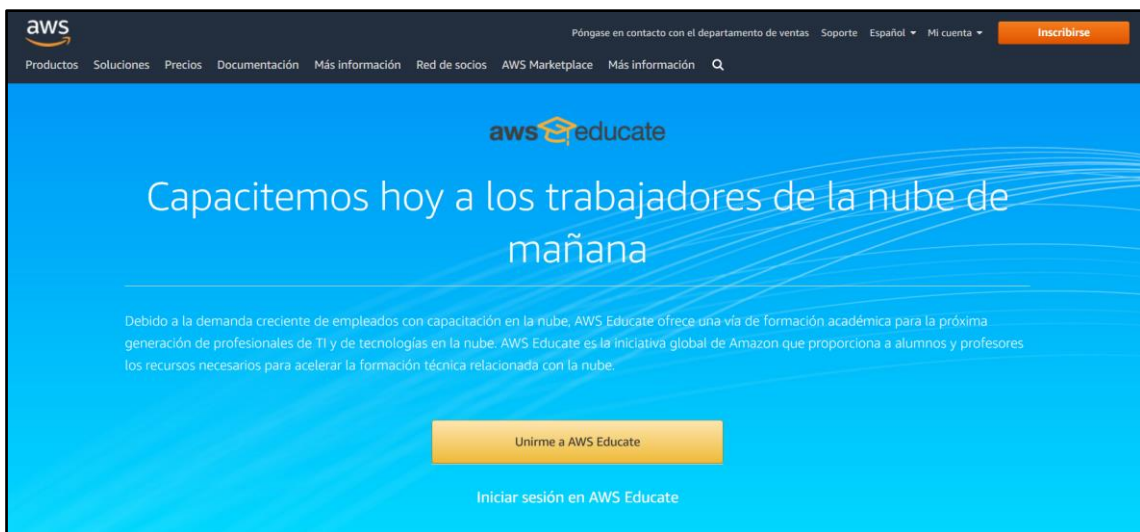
aws

Póngase en contacto con el departamento de ventas Soporte Español ▾ Mi cuenta ▾ Inscribirse

Productos Soluciones Precios Documentación Más información Red de socios AWS Marketplace Más información

aws educate

Capacitemos hoy a los trabajadores de la nube de mañana

Debido a la demanda creciente de empleados con capacitación en la nube, AWS Educate ofrece una vía de formación académica para la próxima generación de profesionales de TI y de tecnologías en la nube. AWS Educate es la iniciativa global de Amazon que proporciona a alumnos y profesores los recursos necesarios para acelerar la formación técnica relacionada con la nube.

Unirme a AWS Educate

Iniciar sesión en AWS Educate